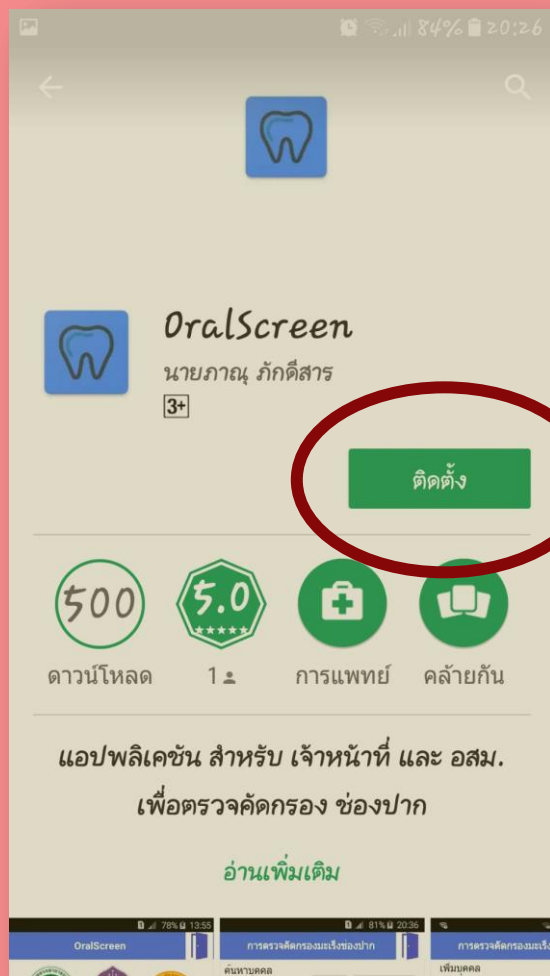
84% 20:26

OralScreen
นายภาณุ ภักดีสาร
3+

ติดตั้ง

500
ดาวน์โหลด

5.0
1

การแพทย์

คล้ายกัน

แอปพลิเคชัน สำหรับ เจ้าหน้าที่ และ อสม. เพื่อตรวจคัดกรอง ช่องปาก

อ่านเพิ่มเติม

78% 13:55
OralScreen

81% 20:36
การตรวจคัดกรองมะเร็งช่องปาก
ค้นหาบุคคล

การตรวจคัดกรองมะเร็ง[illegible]
เพิ่มบุคคล